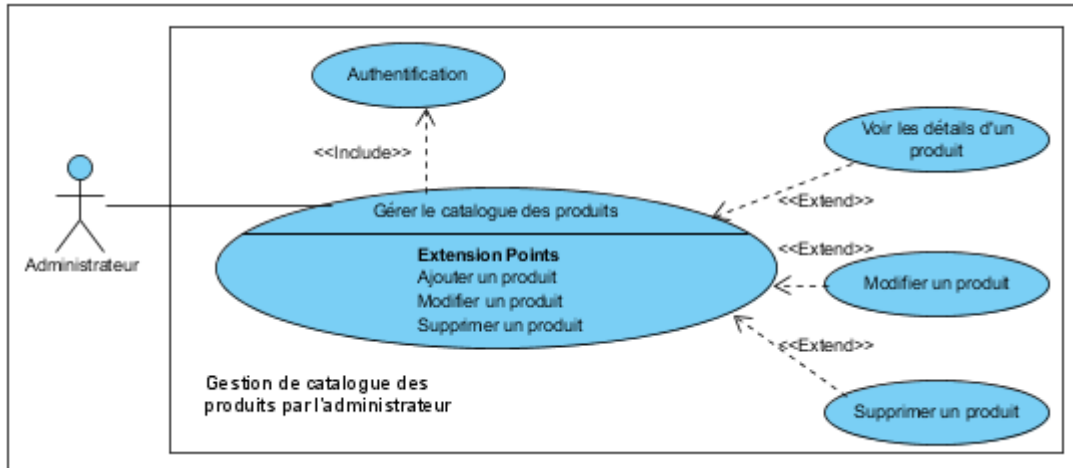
Authentification

<<Include>>

Voir les détails d'un produit

<<Extend>>

Administrateur

Gérer le catalogue des produits

Extension Points
Ajouter un produit
Modifier un produit
Supprimer un produit

<<Extend>>

Modifier un produit

<<Extend>>

Gestion de catalogue des produits par l'administrateur

Supprimer un produit